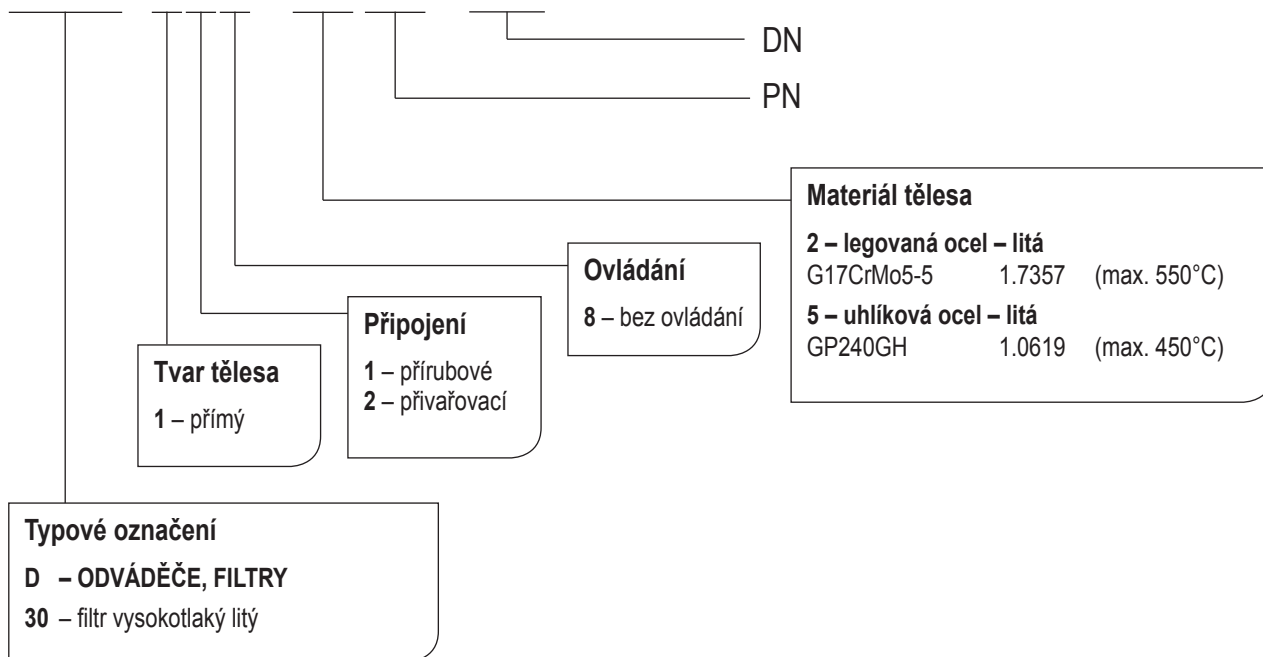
DN

PN

**Materiál tělesa**

**2 – legovaná ocel – litá**
G17CrMo5-5 1.7357 (max. 550°C)

**5 – uhlíková ocel – litá**
GP240GH 1.0619 (max. 450°C)

**Ovládání**

**8** – bez ovládání

**Připojení**

**1** – přírubové
**2** – přivařovací

**Tvar tělesa**

**1** – přímý

**Typové označení**

**D – ODVÁDĚČE, FILTRY**

**30** – filtr vysokotlaký litý